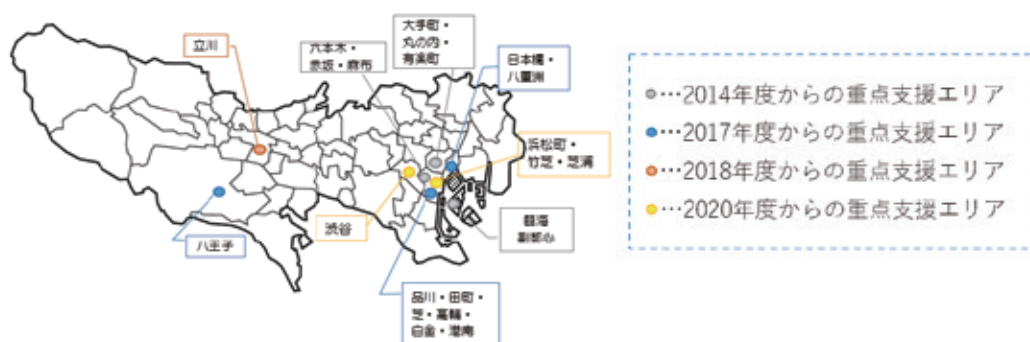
立川

六本木・
赤坂・麻布

大手町・
丸の内・
有楽町

日本橋・
八重洲

浜松町・
竹芝・芝浦

渋谷

臨海
副都心

八王子

品川・田町・
芝・高輪・
白金・港南

…2014年度からの重点支援エリア
…2017年度からの重点支援エリア
…2018年度からの重点支援エリア
…2020年度からの重点支援エリア